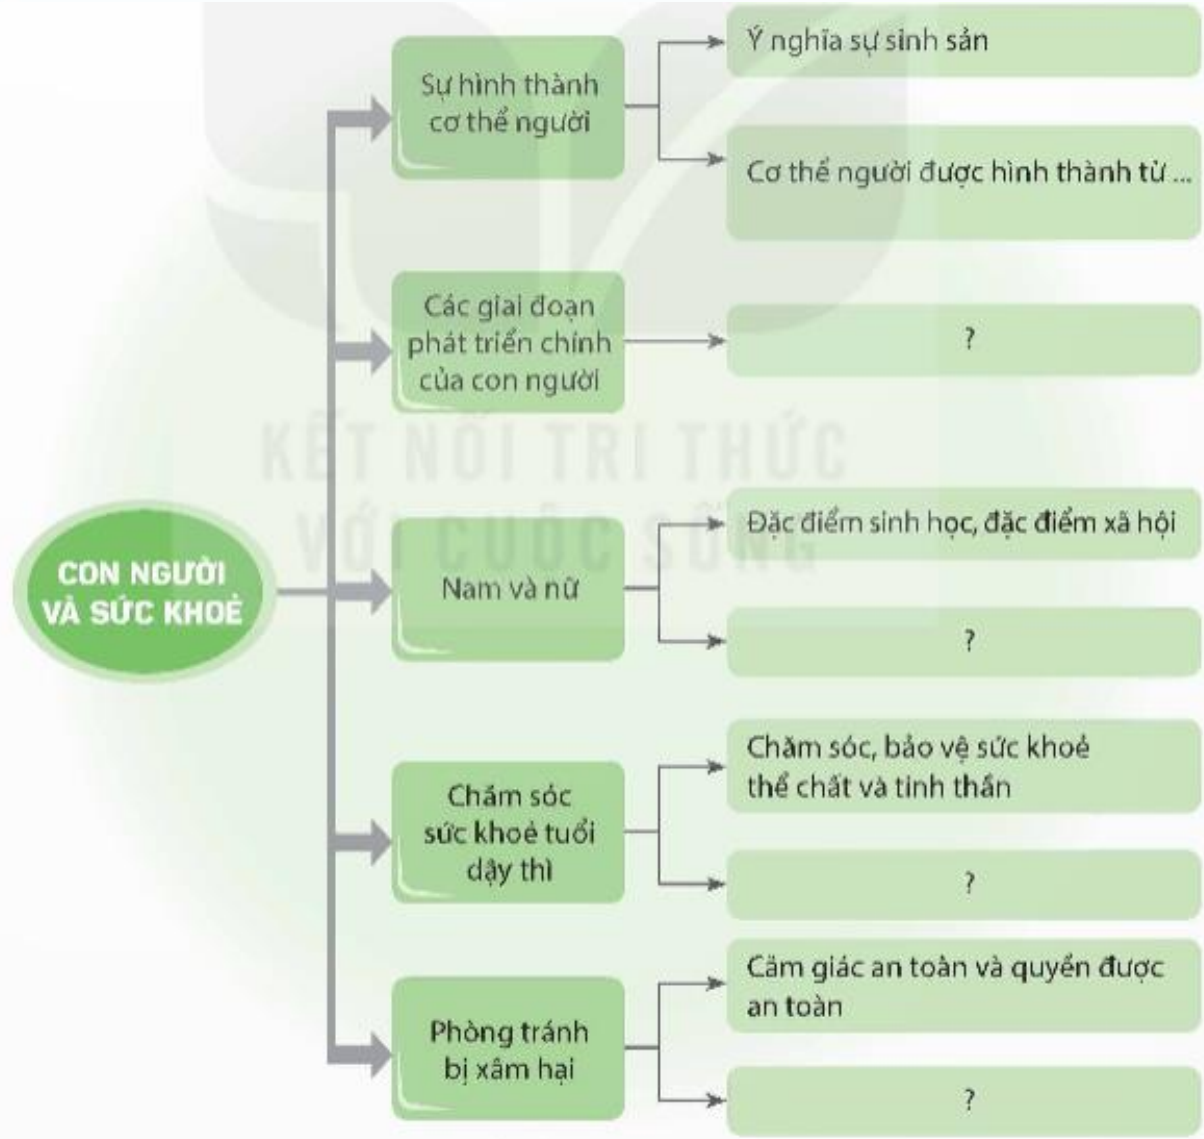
CON NGƯỜI VÀ SỨC KHOẺ

Sự hình thành cơ thể người

Ý nghĩa sự sinh sản

Cơ thể người được hình thành từ ...

Các giai đoạn phát triển chính của con người

?

KẾT NỐI TRI THỨC VỚI CUỘC SỐNG

Nam và nữ

Đặc điểm sinh học, đặc điểm xã hội

?

Chăm sóc sức khoẻ tuổi dậy thì

Chăm sóc, bảo vệ sức khoẻ thể chất và tinh thần

?

Phòng tránh bị xâm hại

Cảm giác an toàn và quyền được an toàn

?